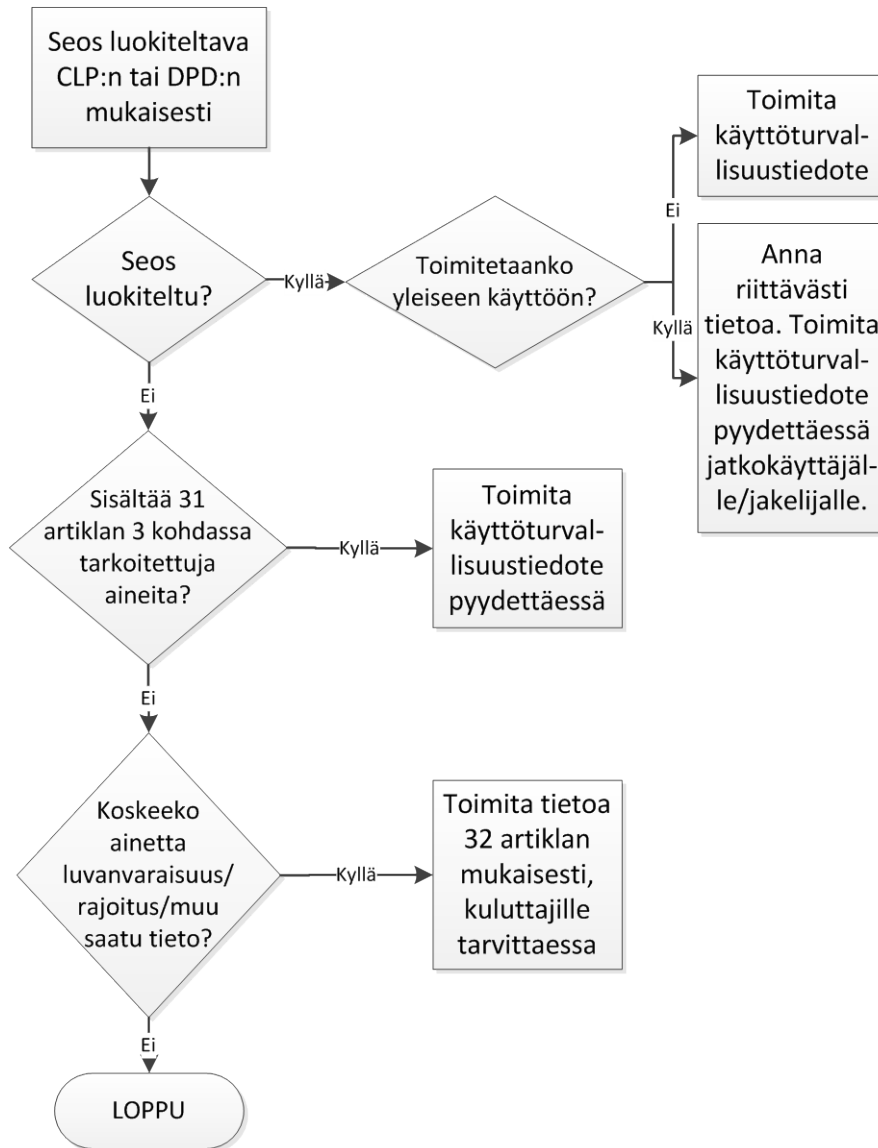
Seos luokiteltava CLP:n tai DPD:n mukaisesti

Seos luokiteltu?

Kyllä

Toimitetaanko yleiseen käyttöön?

Ei

Toimita käyttöturvallisuustiedote

Kyllä

Anna riittävästi tietoa. Toimita käyttöturvallisuustiedote pyydettäessä jatkokäyttäjälle/jakelijalle.

Ei

Sisältää 31 artiklan 3 kohdassa tarkoitettuja aineita?

Kyllä

Toimita käyttöturvallisuustiedote pyydettäessä

Ei

Koskeeko ainetta luvanvaraisuus/ rajoitus/muu saatu tieto?

Kyllä

Toimita tietoa 32 artiklan mukaisesti, kuluttajille tarvittaessa

Ei

LOPPU